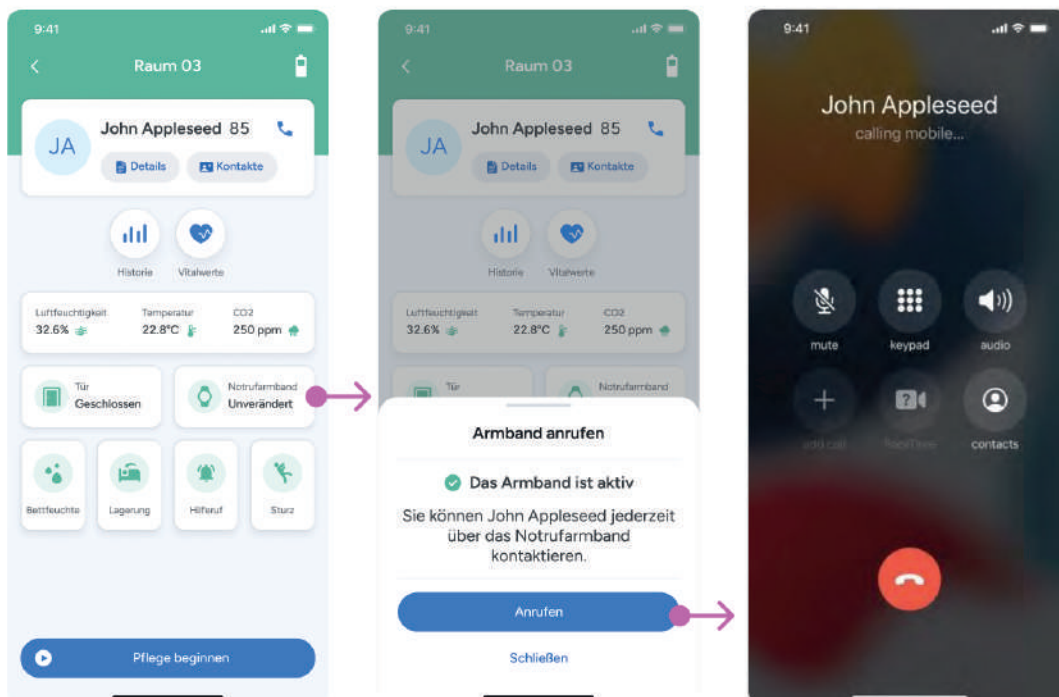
9:41

Raum 03

JA

John Appleseed 85

Details

Kontakte

Historie

Vitalwerte

Luftfeuchtigkeit
32.6%

Temperatur
22.8°C

CO2
250 ppm

Tür
Geschlossen

Notrufarmband
Unverändert

Bettfeuchte

Lagerung

Hilferuf

Sturz

Pflege beginnen

9:41

Raum 03

JA

John Appleseed 85

Details

Kontakte

Historie

Vitalwerte

Luftfeuchtigkeit
32.6%

Temperatur
22.8°C

CO2
250 ppm

Tür

Notrufarmband

Armband anrufen

Das Armband ist aktiv

Sie können John Appleseed jederzeit über das Notrufarmband kontaktieren.

Anrufen

Schließen

9:41

John Appleseed

calling mobile...

mute

keypad

audio

add call

FaceTime

contacts